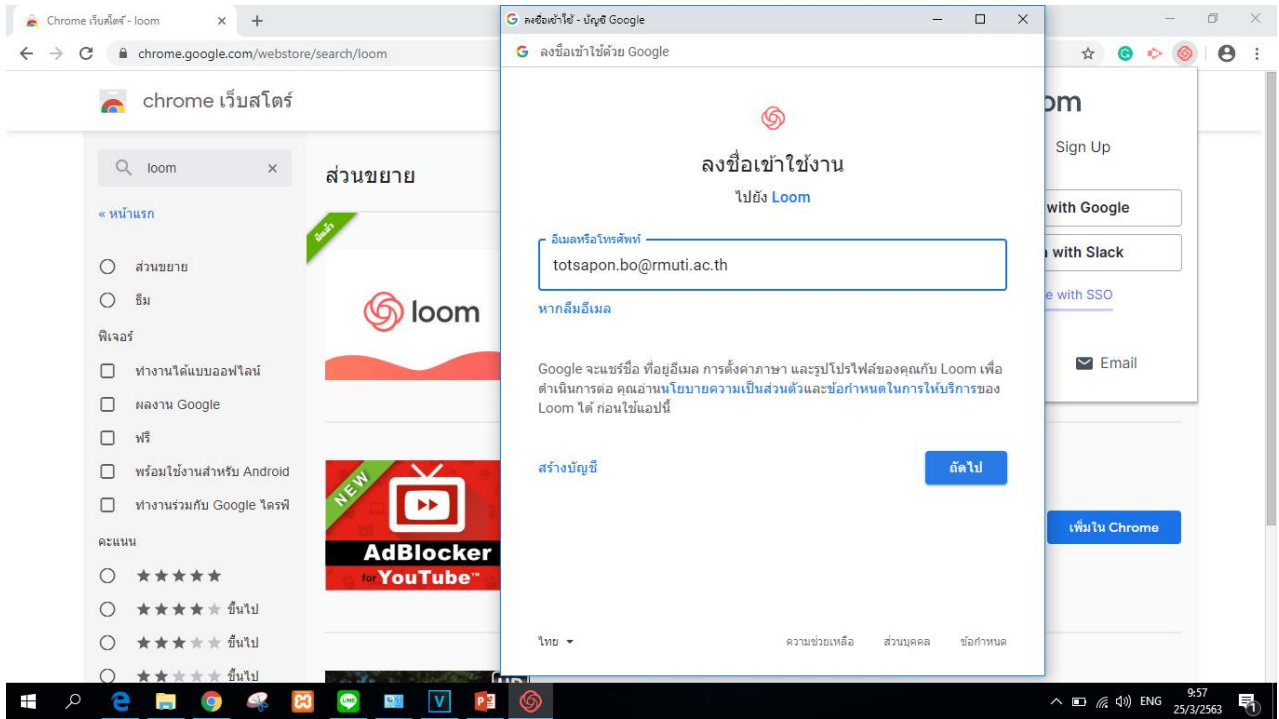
Chrome เว็บสโตร์ - loom
chrome.google.com/webstore/search/loom

chrome เว็บสโตร์

loom

« หน้าแรก

ส่วนขยาย
ธีม

ฟีเจอร์

ทำงานได้แบบออฟไลน์
ผลงาน Google
ฟรี
พร้อมใช้งานสำหรับ Android
ทำงานร่วมกับ Google ไดรฟ์

คะแนน

★★★★★
★★★★★ ขึ้นไป
★★★★★ ขึ้นไป
★★★★★ ขึ้นไป

ส่วนขยาย

เพิ่มแล้ว

loom

NEW

AdBlocker for YouTube™

G ลงชื่อเข้าใช้ - บัญชี Google
G ลงชื่อเข้าใช้ด้วย Google

ลงชื่อเข้าใช้งาน
ไปยัง Loom

อีเมลหรือโทรศัพท์
totsapon.bo@rmuti.ac.th

หากลืมอีเมล

Google จะแชร์ชื่อ ที่อยู่อีเมล การตั้งค่าภาษา และรูปโปรไฟล์ของคุณกับ Loom เพื่อดำเนินการต่อ คุณอ่านนโยบายความเป็นส่วนตัวและข้อกำหนดในการให้บริการของ Loom ได้ ก่อนใช้แอปนี้

สร้างบัญชี
ถัดไป

ไทย
ความช่วยเหลือ
ส่วนบุคคล
ข้อกำหนด

om
Sign Up
with Google
with Slack
e with SSO
Email

เพิ่มใน Chrome

ENG
9:57
25/3/2563